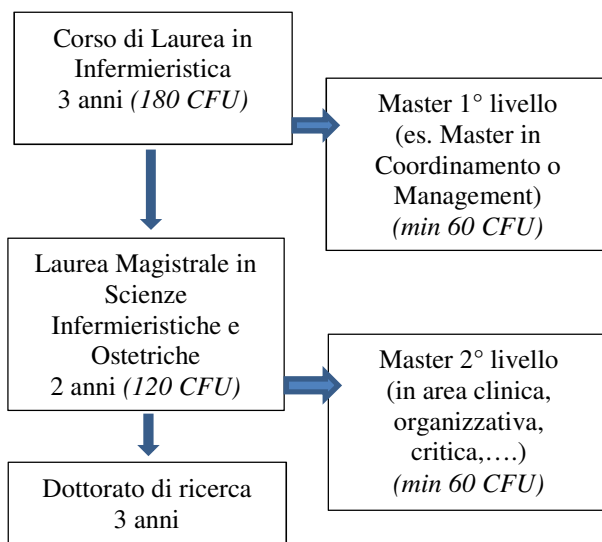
Corso di Laurea in Infermieristica
3 anni *(180 CFU)*

Master 1° livello
(es. Master in Coordinamento o Management)
*(min 60 CFU)*

Laurea Magistrale in Scienze Infermieristiche e Ostetriche
2 anni *(120 CFU)*

Master 2° livello
(in area clinica, organizzativa, critica,….)
*(min 60 CFU)*

Dottorato di ricerca
3 anni